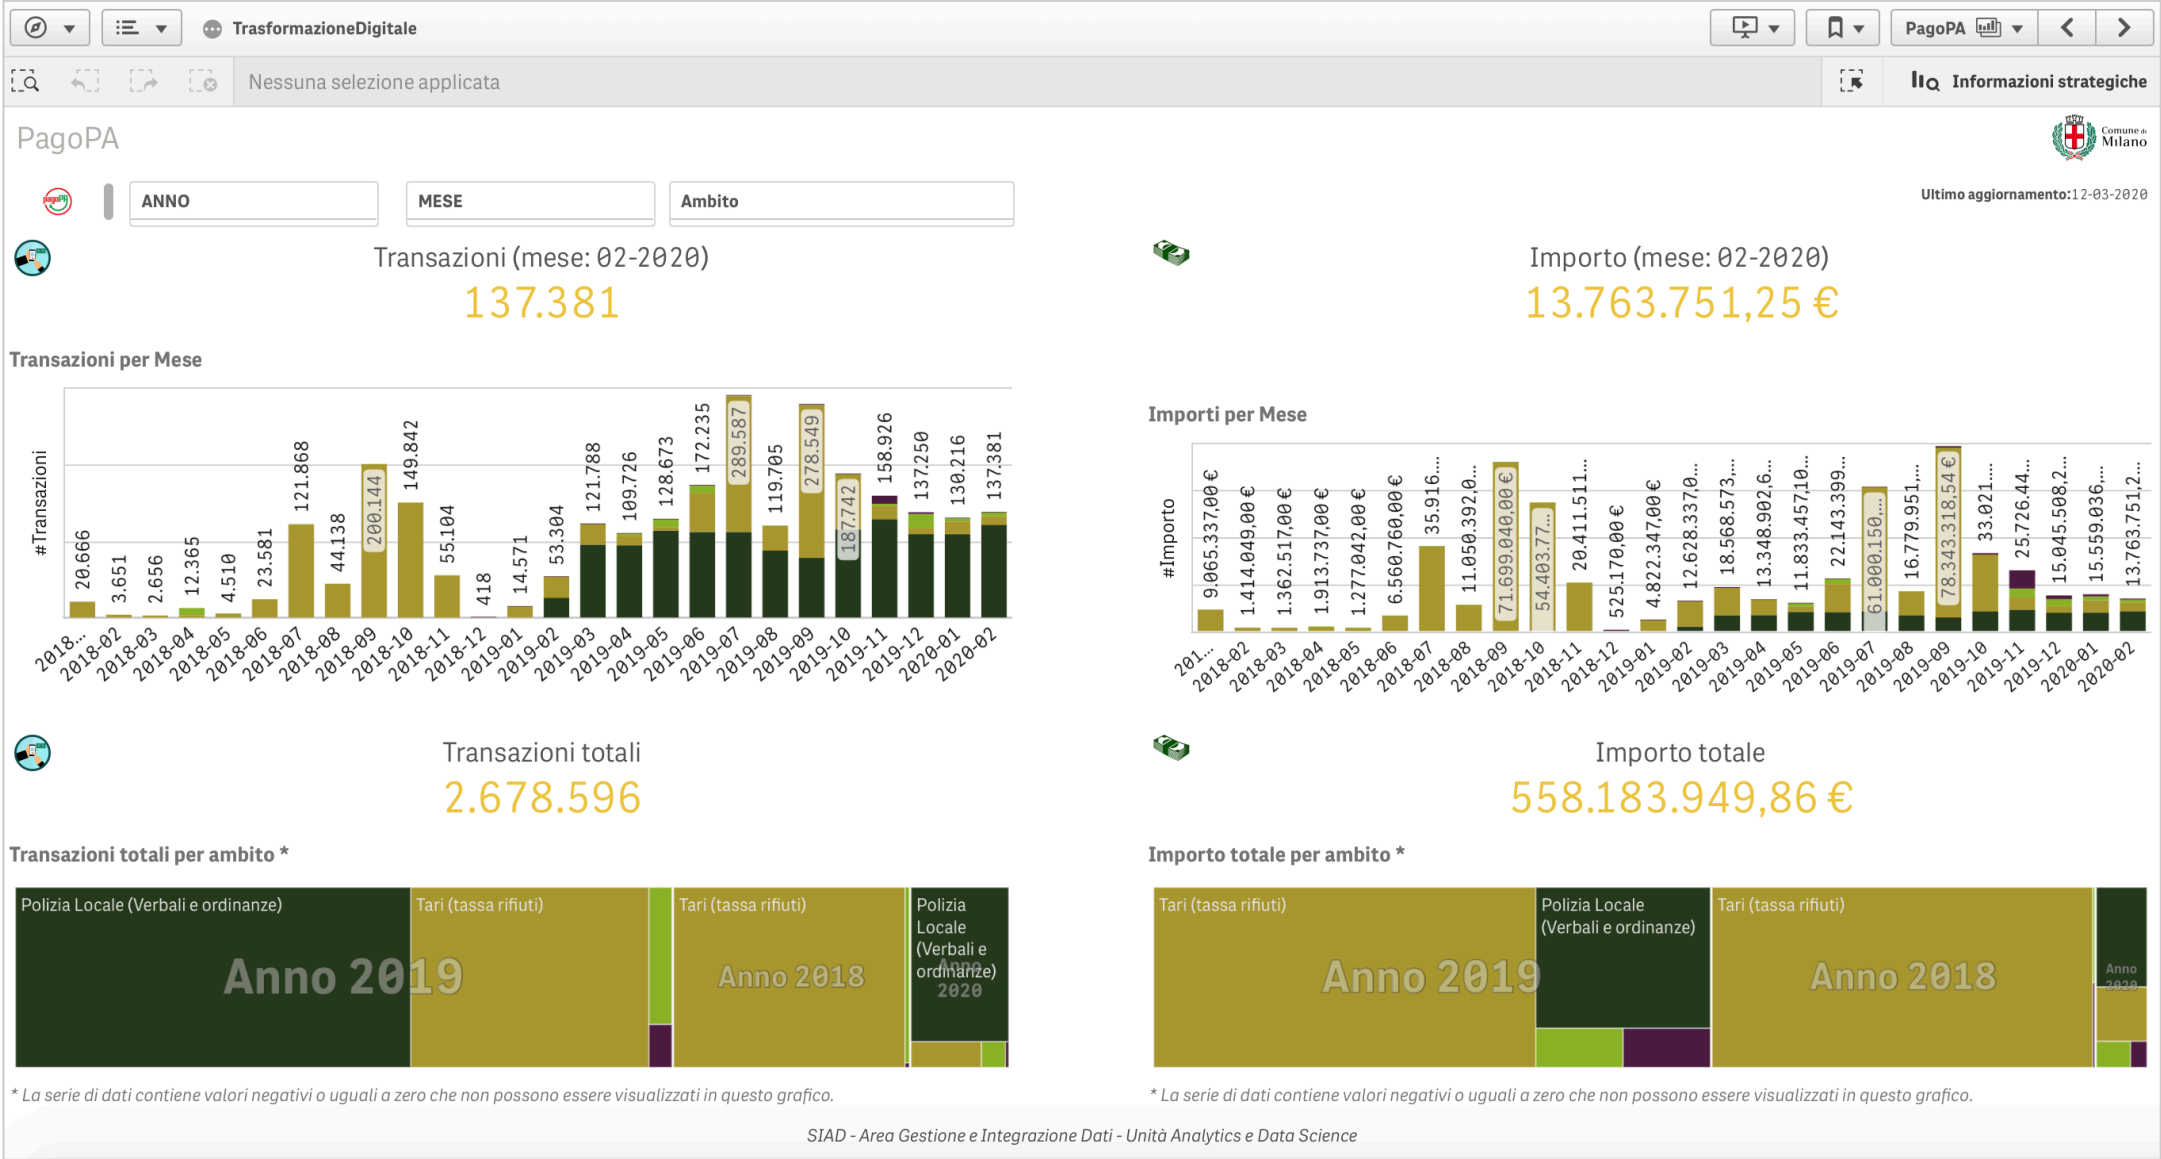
TrasformazioneDigitale

PagoPA

Nessuna selezione applicata

Informazioni strategiche

PagoPA

Comune di Milano

ANNO

MESE

Ambito

Ultimo aggiornamento:12-03-2020

Transazioni (mese: 02-2020)
137.381

Importo (mese: 02-2020)
13.763.751,25 €

Transazioni per Mese

#Transazioni

20.666, 3.651, 2.656, 12.365, 4.510, 23.581, 121.868, 44.138, 200.144, 149.842, 55.104, 418, 14.571, 53.304, 121.788, 109.726, 128.673, 172.235, 289.587, 119.705, 278.549, 187.742, 158.926, 137.250, 130.216, 137.381

2018..., 2018-02, 2018-03, 2018-04, 2018-05, 2018-06, 2018-07, 2018-08, 2018-09, 2018-10, 2018-11, 2018-12, 2019-01, 2019-02, 2019-03, 2019-04, 2019-05, 2019-06, 2019-07, 2019-08, 2019-09, 2019-10, 2019-11, 2019-12, 2020-01, 2020-02

Importi per Mese

#Importo

9.065.337,00 €, 1.414.049,00 €, 1.362.517,00 €, 1.913.737,00 €, 1.277.042,00 €, 6.560.760,00 €, 35.916..., 11.050.392,0..., 71.699.040,00 €, 54.403.77..., 20.411.511..., 525.170,00 €, 4.822.347,00 €, 12.628.337,0..., 18.568.573,..., 13.348.902,6..., 11.833.457,10..., 22.143.399,..., 61.000.150,..., 16.779.951,..., 78.343.318,54 €, 33.021..., 25.726.44..., 15.045.508,2..., 15.559.036,..., 13.763.751,2...

201..., 2018-02, 2018-03, 2018-04, 2018-05, 2018-06, 2018-07, 2018-08, 2018-09, 2018-10, 2018-11, 2018-12, 2019-01, 2019-02, 2019-03, 2019-04, 2019-05, 2019-06, 2019-07, 2019-08, 2019-09, 2019-10, 2019-11, 2019-12, 2020-01, 2020-02

Transazioni totali
2.678.596

Importo totale
558.183.949,86 €

Transazioni totali per ambito *

Polizia Locale (Verbali e ordinanze)
Anno 2019
Tari (tassa rifiuti)
Tari (tassa rifiuti)
Anno 2018
Polizia Locale (Verbali e ordinanze)
Anno 2020

Importo totale per ambito *

Tari (tassa rifiuti)
Anno 2019
Polizia Locale (Verbali e ordinanze)
Tari (tassa rifiuti)
Anno 2018
Anno 2020

* La serie di dati contiene valori negativi o uguali a zero che non possono essere visualizzati in questo grafico.

* La serie di dati contiene valori negativi o uguali a zero che non possono essere visualizzati in questo grafico.

SIAD - Area Gestione e Integrazione Dati - Unità Analytics e Data Science